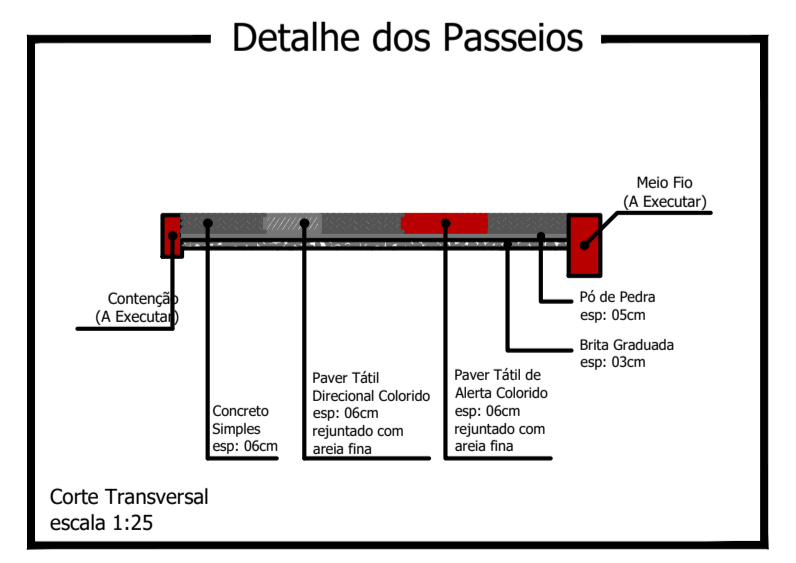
Detalhe dos Passeios

Meio Fio
(A Executar)

Contenção
(A Executar)

Pó de Pedra
esp: 05cm

Brita Graduada
esp: 03cm

Concreto
Simples
esp: 06cm

Paver Tátil
Direcional Colorido
esp: 06cm
rejuntado com
areia fina

Paver Tátil de
Alerta Colorido
esp: 06cm
rejuntado com
areia fina

Corte Transversal
escala 1:25